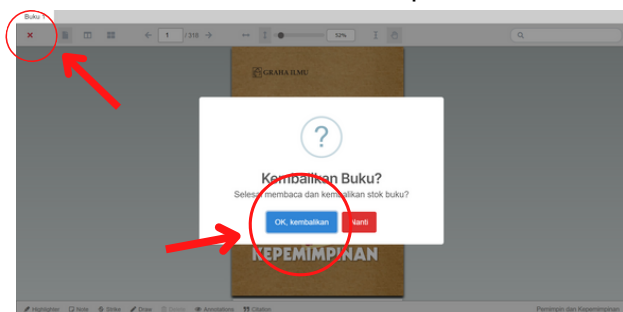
Buku 1

×

1 / 310

52%

GRAHA ILMU

?

Kembalikan Buku?

Selesai membaca dan kembalikan stok buku?

OK, kembalikan

Nanti

KEPEMIMPINAN

Highlight Note Strike Draw Erase Annotations Citation

Pemimpin dan Kepemimpinan